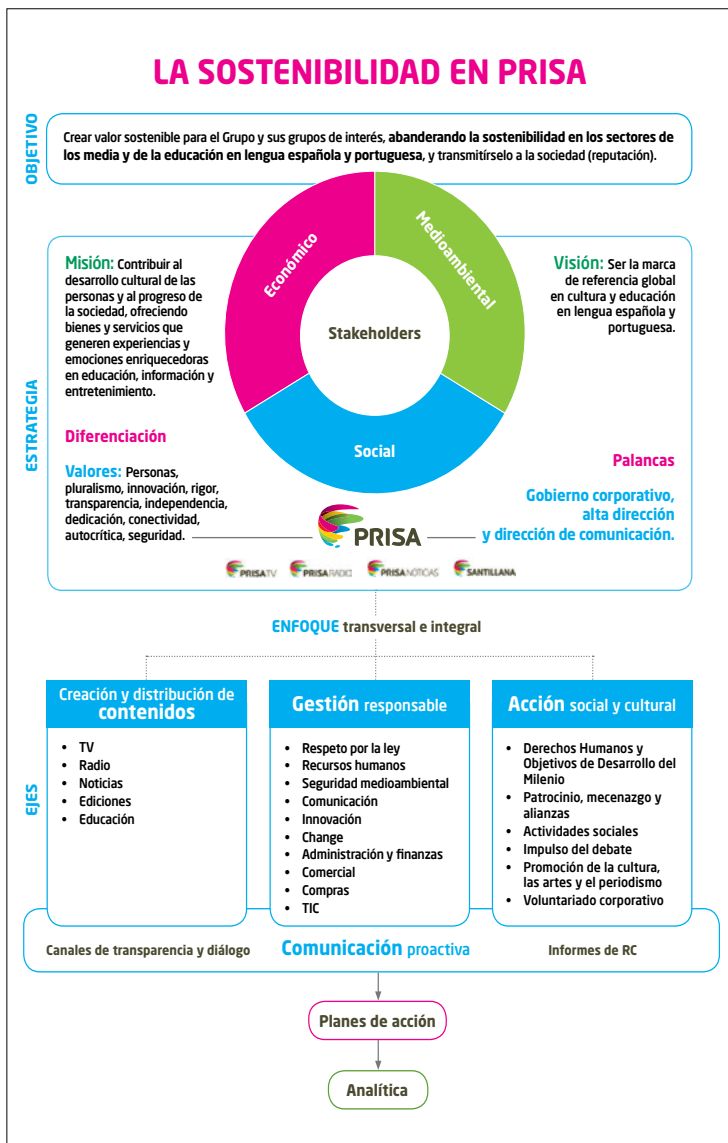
LA SOSTENIBILIDAD EN PRISA

OBJETIVO

Crear valor sostenible para el Grupo y sus grupos de interés, abanderando la sostenibilidad en los sectores de los media y de la educación en lengua española y portuguesa, y transmitírselo a la sociedad (reputación).

ESTRATEGIA

Misión: Contribuir al desarrollo cultural de las personas y al progreso de la sociedad, ofreciendo bienes y servicios que generen experiencias y emociones enriquecedoras en educación, información y entretenimiento.

Económico

Medioambiental

Stakeholders

Social

Visión: Ser la marca de referencia global en cultura y educación en lengua española y portuguesa.

Diferenciación

Valores: Personas, pluralismo, innovación, rigor, transparencia, independencia, dedicación, conectividad, autocrítica, seguridad.

PRISA

Palancas

Gobierno corporativo, alta dirección y dirección de comunicación.

PRISATV PRISARADIO PRISANOTICIAS SANTILLANA

ENFOQUE transversal e integral

EJES

Creación y distribución de contenidos
- TV
- Radio
- Noticias
- Ediciones
- Educación

Gestión responsable
- Respeto por la ley
- Recursos humanos
- Seguridad medioambiental
- Comunicación
- Innovación
- Change
- Administración y finanzas
- Comercial
- Compras
- TIC

Acción social y cultural
- Derechos Humanos y Objetivos de Desarrollo del Milenio
- Patrocinio, mecenazgo y alianzas
- Actividades sociales
- Impulso del debate
- Promoción de la cultura, las artes y el periodismo
- Voluntariado corporativo

Canales de transparencia y diálogo

Comunicación proactiva

Informes de RC

Planes de acción

Analítica